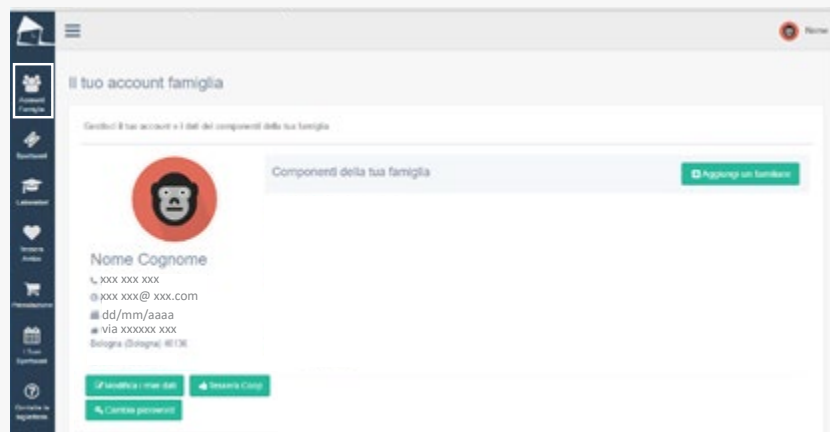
Nome

Account Famiglia

Spettacoli

Laboratori

Tessera Amico

Prenotazione

I Tuoi Spettacoli

Domande e Assistenza

Il tuo account famiglia

Gestisci il tuo account e i dati dei componenti della tua famiglia

Componenti della tua famiglia

Aggiungi un familiare

Nome Cognome
xxx xxx xxx
xxx xxx@ xxx.com
dd/mm/aaaa
via xxxxxx xxx
Bologna (Bologna) 40136

Modifica i miei dati

Tessera Coop

Cambia password